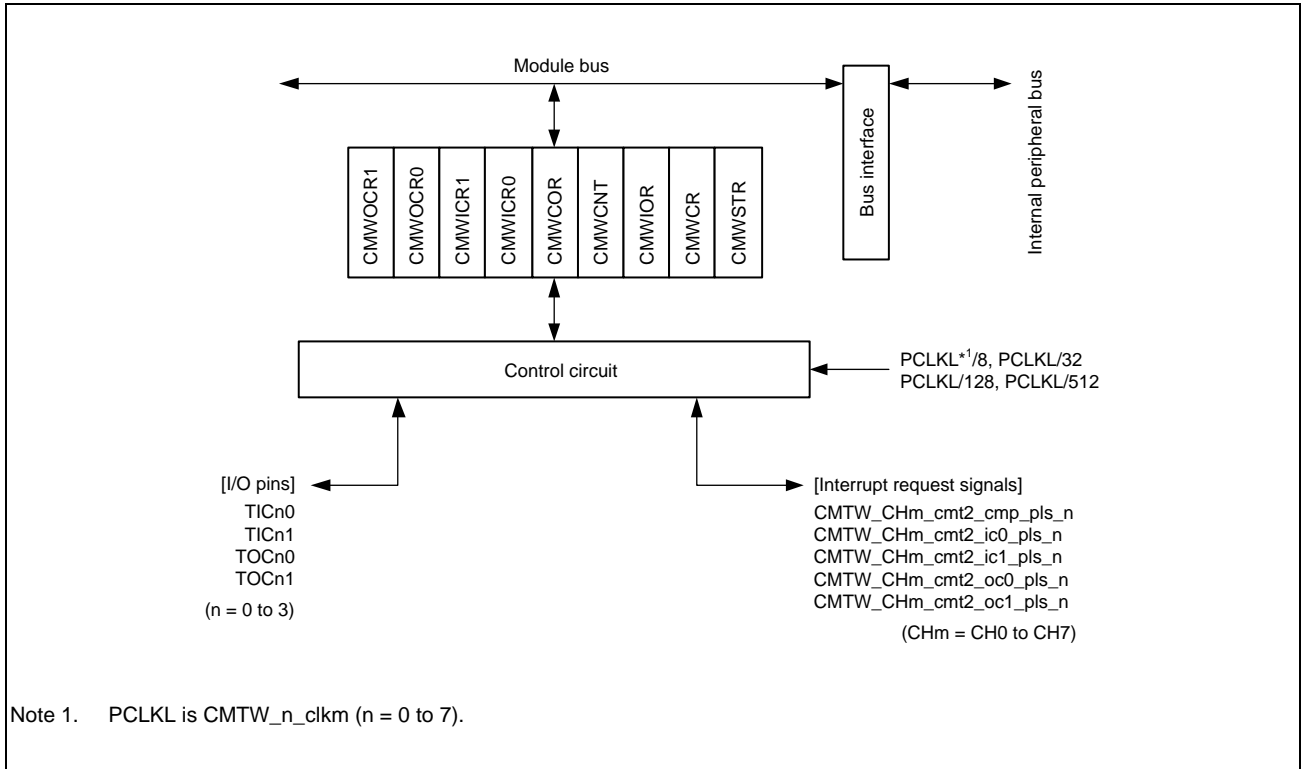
Module bus

Bus interface

Internal peripheral bus

CMWOCR1

CMWOCR0

CMWICR1

CMWICR0

CMWCOR

CMWCNT

CMWIOR

CMWCR

CMWSTR

Control circuit

PCLKL$^{*1}$/8, PCLKL/32
PCLKL/128, PCLKL/512

[I/O pins]
TICn0
TICn1
TOCn0
TOCn1
(n = 0 to 3)

[Interrupt request signals]
CMTW_CHm_cmt2_cmp_pls_n
CMTW_CHm_cmt2_ic0_pls_n
CMTW_CHm_cmt2_ic1_pls_n
CMTW_CHm_cmt2_oc0_pls_n
CMTW_CHm_cmt2_oc1_pls_n
(CHm = CH0 to CH7)

Note 1. PCLKL is CMTW_n_clkm (n = 0 to 7).